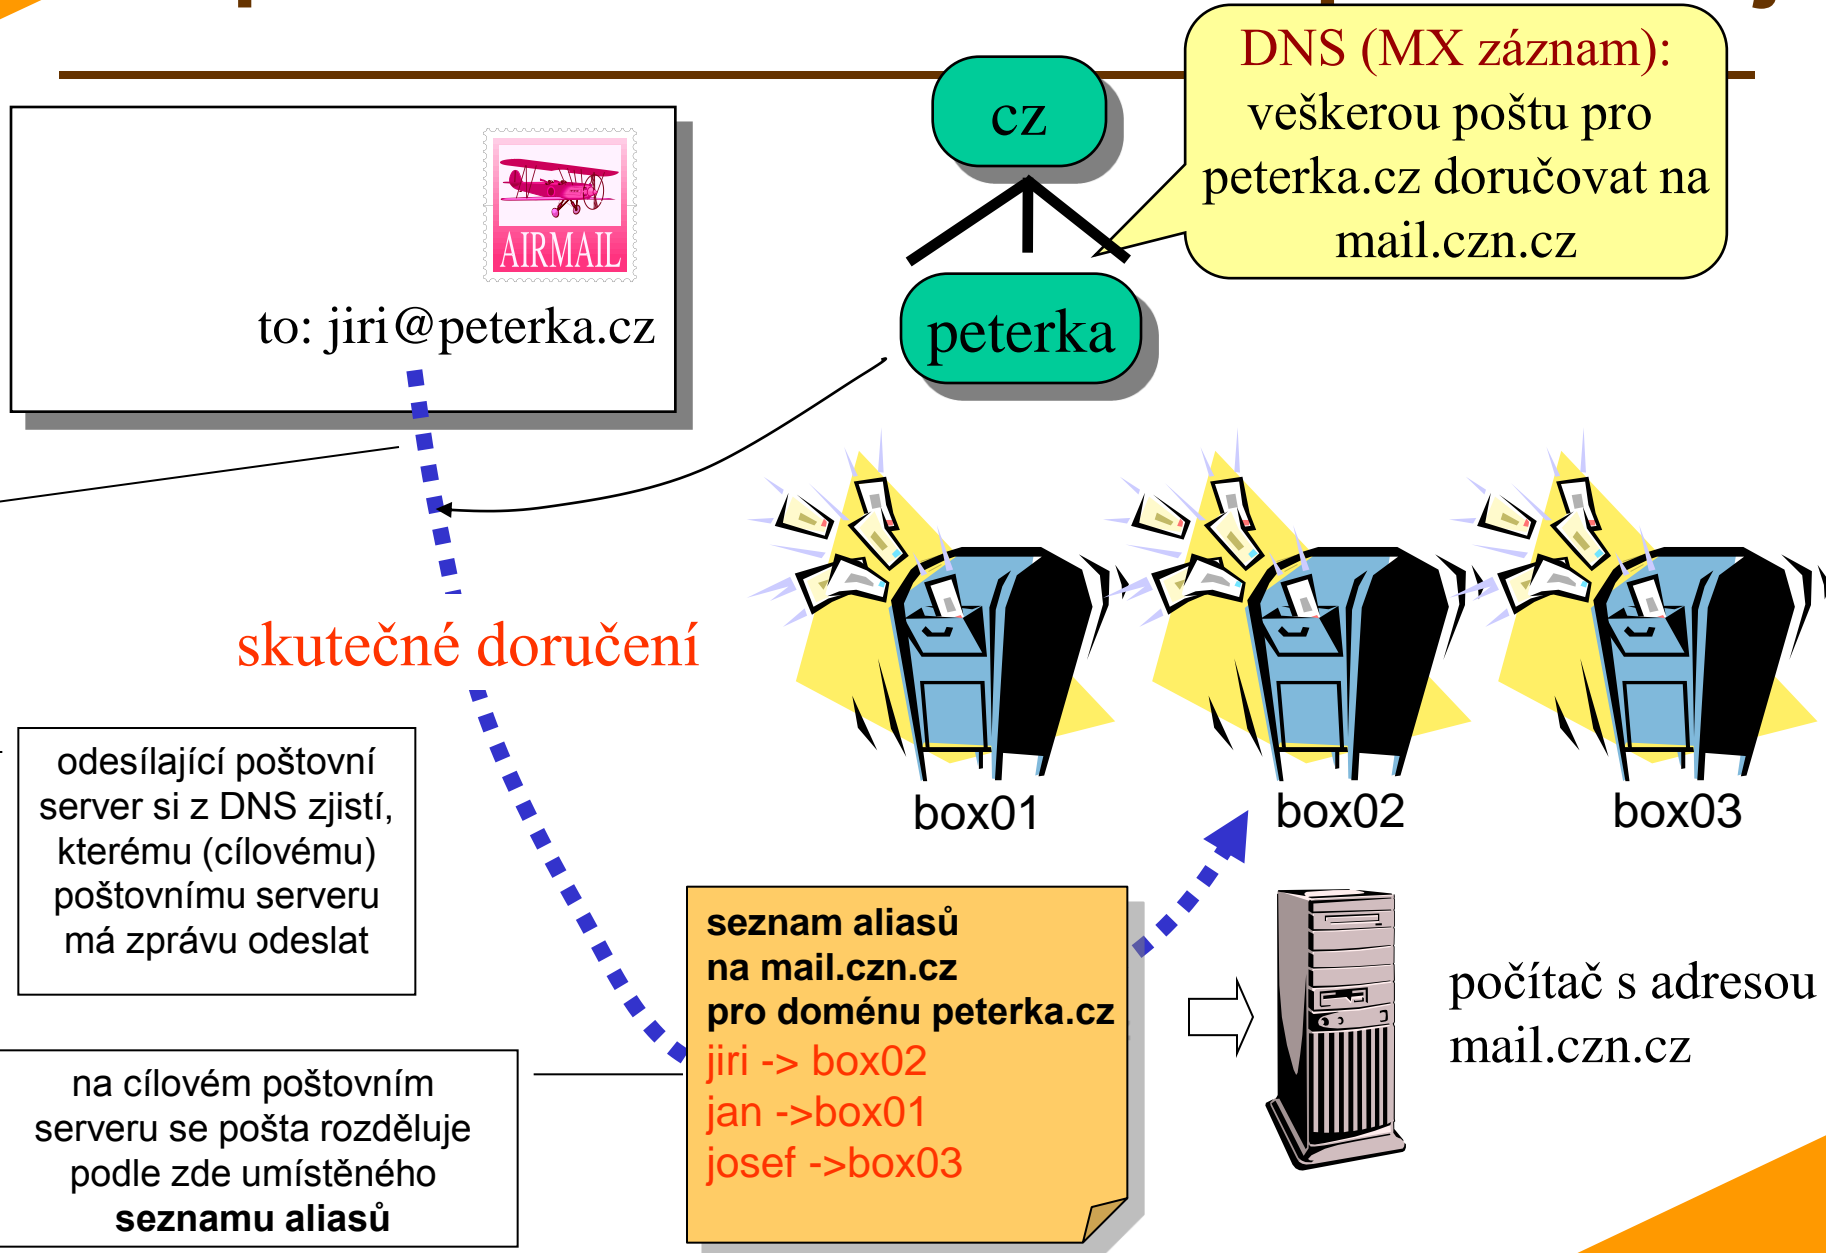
AIRMAIL

to: jiri@peterka.cz

cz

peterka

DNS (MX záznam): veškerou poštu pro peterka.cz doručovat na mail.czn.cz

skutečné doručení

box01

box02

box03

odesílající poštovní server si z DNS zjistí, kterému (cílovému) poštovnímu serveru má zprávu odeslat

seznam aliasů
na mail.czn.cz
pro doménu peterka.cz
jiri -> box02
jan ->box01
josef ->box03

počítač s adresou mail.czn.cz

na cílovém poštovním serveru se pošta rozděluje podle zde umístěného **seznamu aliasů**